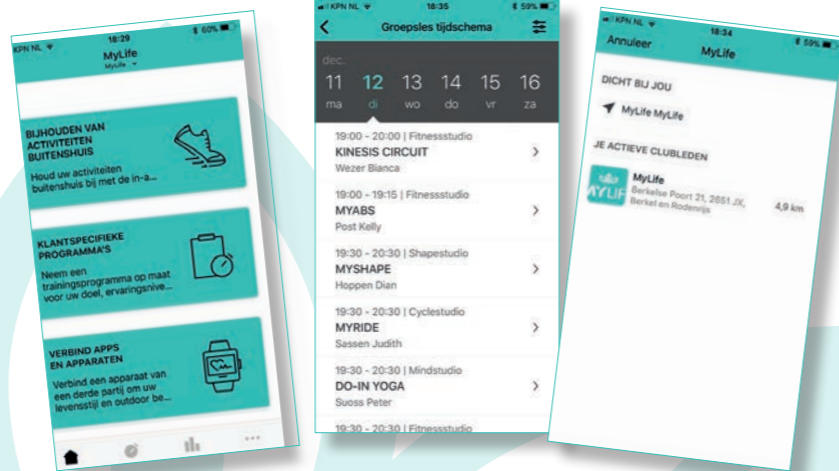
KPN NL 18:29 60%

MyLife
MyLife

BIJHOUDEN VAN ACTIVITEITEN BUITENSHUIS
Houd uw activiteiten buitenshuis bij met de in-a...

KLANTSPECIFIEKE PROGRAMMA'S
Neem een trainingsprogramma op maat voor uw doel, ervaringsnive...

VERBIND APPS EN APPARATEN
Verbind een apparaat van een derde partij om uw levensstijl en outdoor be...

KPN NL 18:35 59%

Groepsles tijdschema

dec.
| 11 | 12 | 13 | 14 | 15 | 16 |
|---|---|---|---|---|---|
| ma | di | wo | do | vr | za |

19:00 - 20:00 | Fitnessstudio
KINESIS CIRCUIT
Wezer Bianca

19:00 - 19:15 | Fitnessstudio
MYABS
Post Kelly

19:30 - 20:30 | Shapestudio
MYSHAPE
Hoppen Dian

19:30 - 20:30 | Cyclestudio
MYRIDE
Sassen Judith

19:30 - 20:30 | Mindstudio
DO-IN YOGA
Suoss Peter

19:30 - 20:30 | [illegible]

KPN NL 18:34 59%

Annuleer MyLife

DICHT BIJ JOU
MyLife MyLife

JE ACTIEVE CLUBLEDEN
MYLIFE
MyLife
Berkelse Poort 21, 2651 JX, Berkel en Rodenrijs
4,9 km